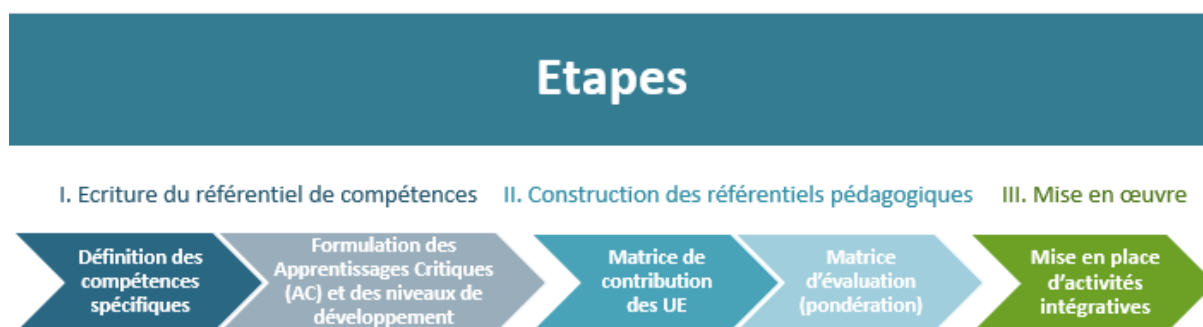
Etapes

I. Ecriture du référentiel de compétences

II. Construction des référentiels pédagogiques

III. Mise en œuvre

Définition des compétences spécifiques

Formulation des Apprentissages Critiques (AC) et des niveaux de développement

Matrice de contribution des UE

Matrice d'évaluation (pondération)

Mise en place d'activités intégratives